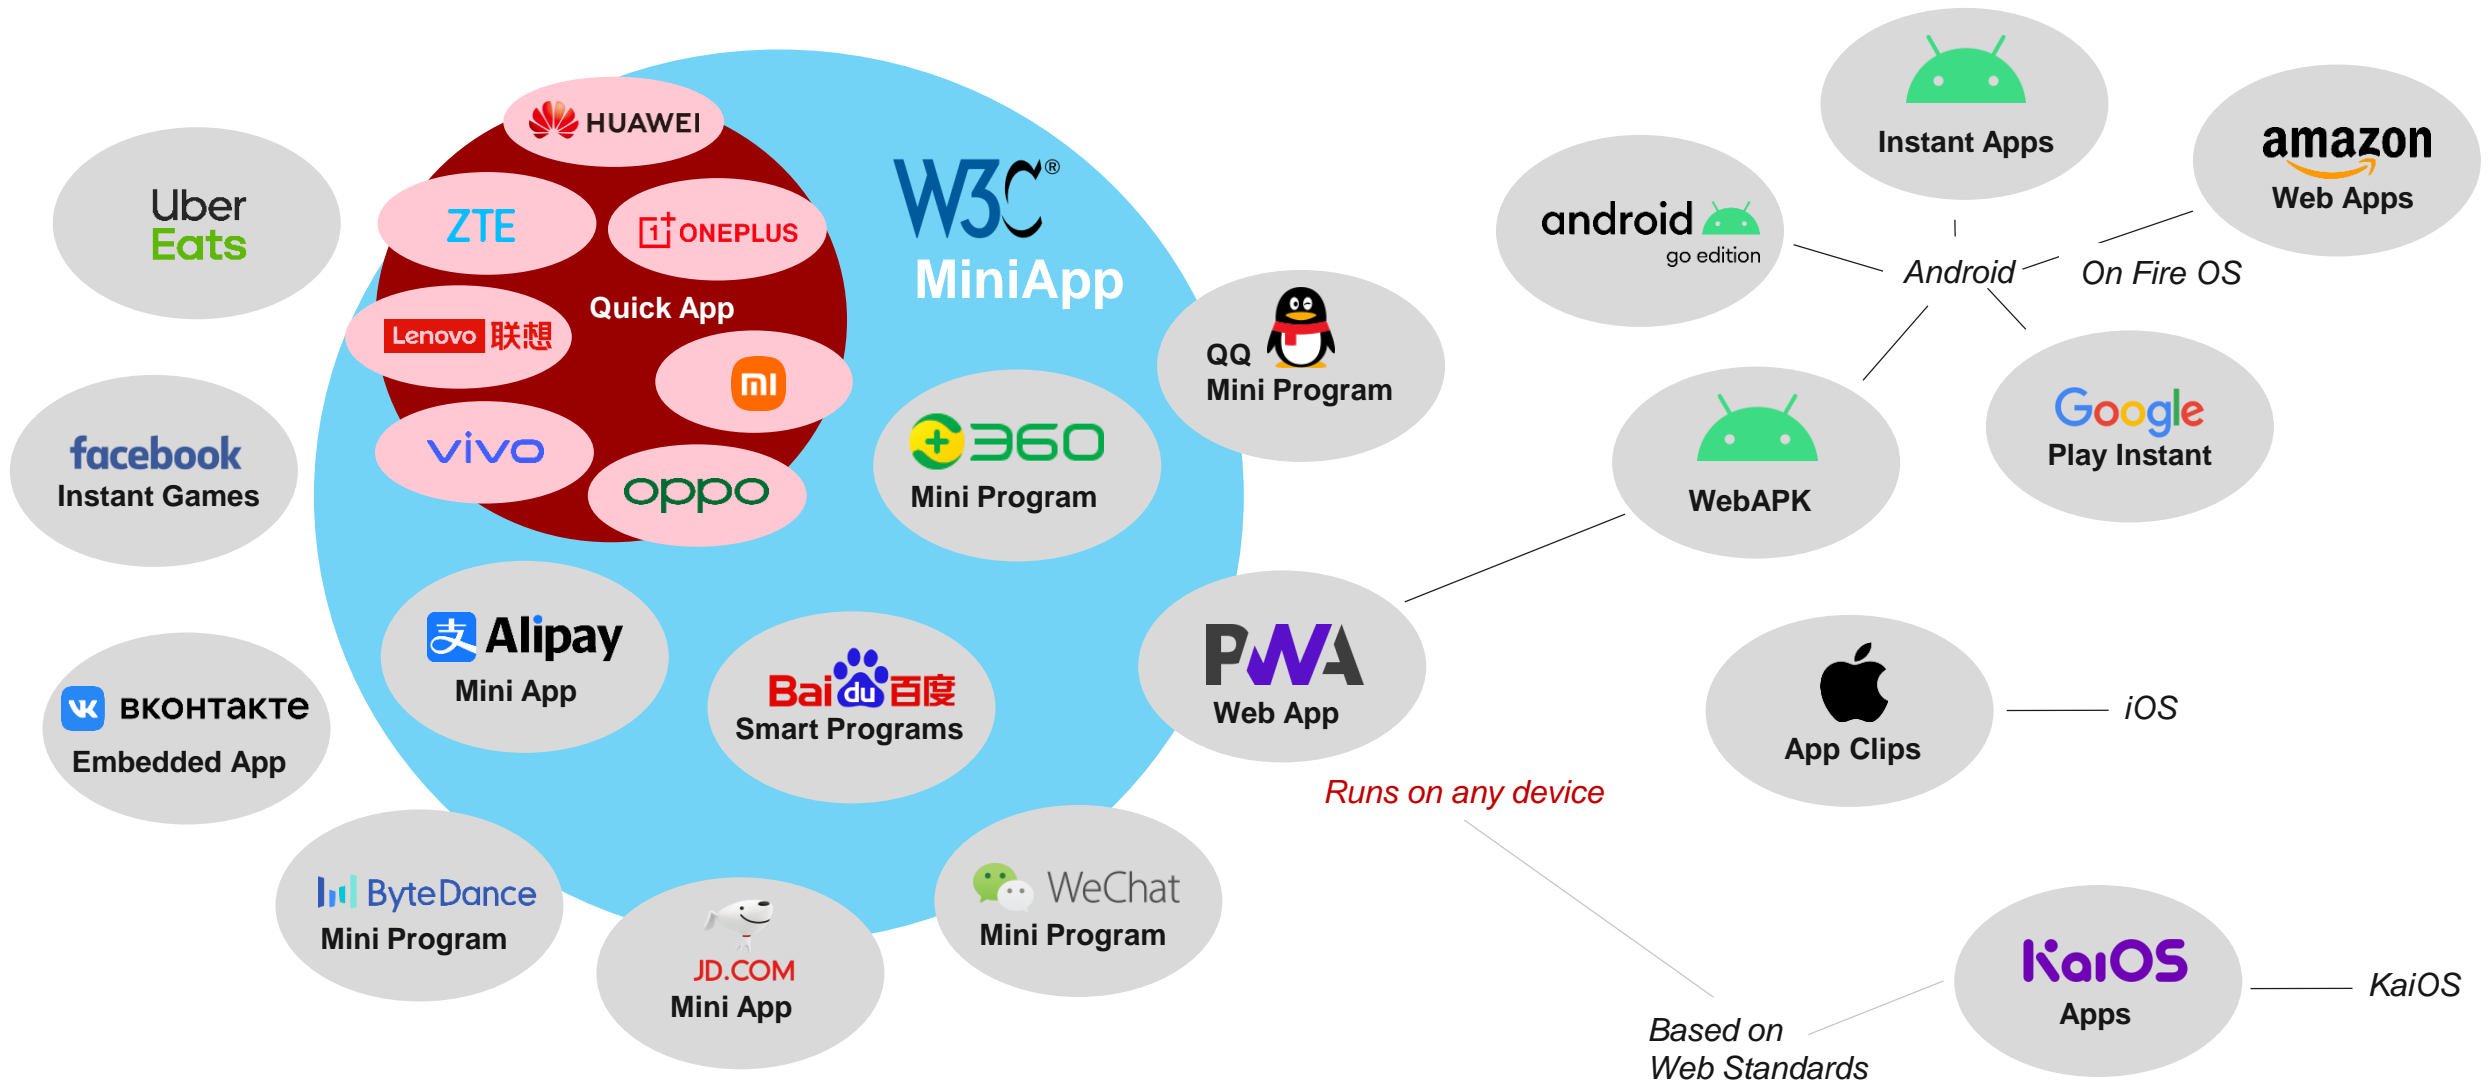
HUAWEI
ZTE
ONEPLUS
Quick App
Lenovo 联想
mi
vivo
oppo

W3C®
MiniApp

Uber Eats

facebook
Instant Games

ВКОНТАКТЕ
Embedded App

ByteDance
Mini Program

JD.COM
Mini App

WeChat
Mini Program

Alipay
Mini App

Bai du 百度
Smart Programs

360
Mini Program

QQ
Mini Program

PWA
Web App

Runs on any device

Based on
Web Standards

Instant Apps

amazon
Web Apps

android
go edition

Android

On Fire OS

WebAPK

Google
Play Instant

App Clips

iOS

KaiOS
Apps

KaiOS